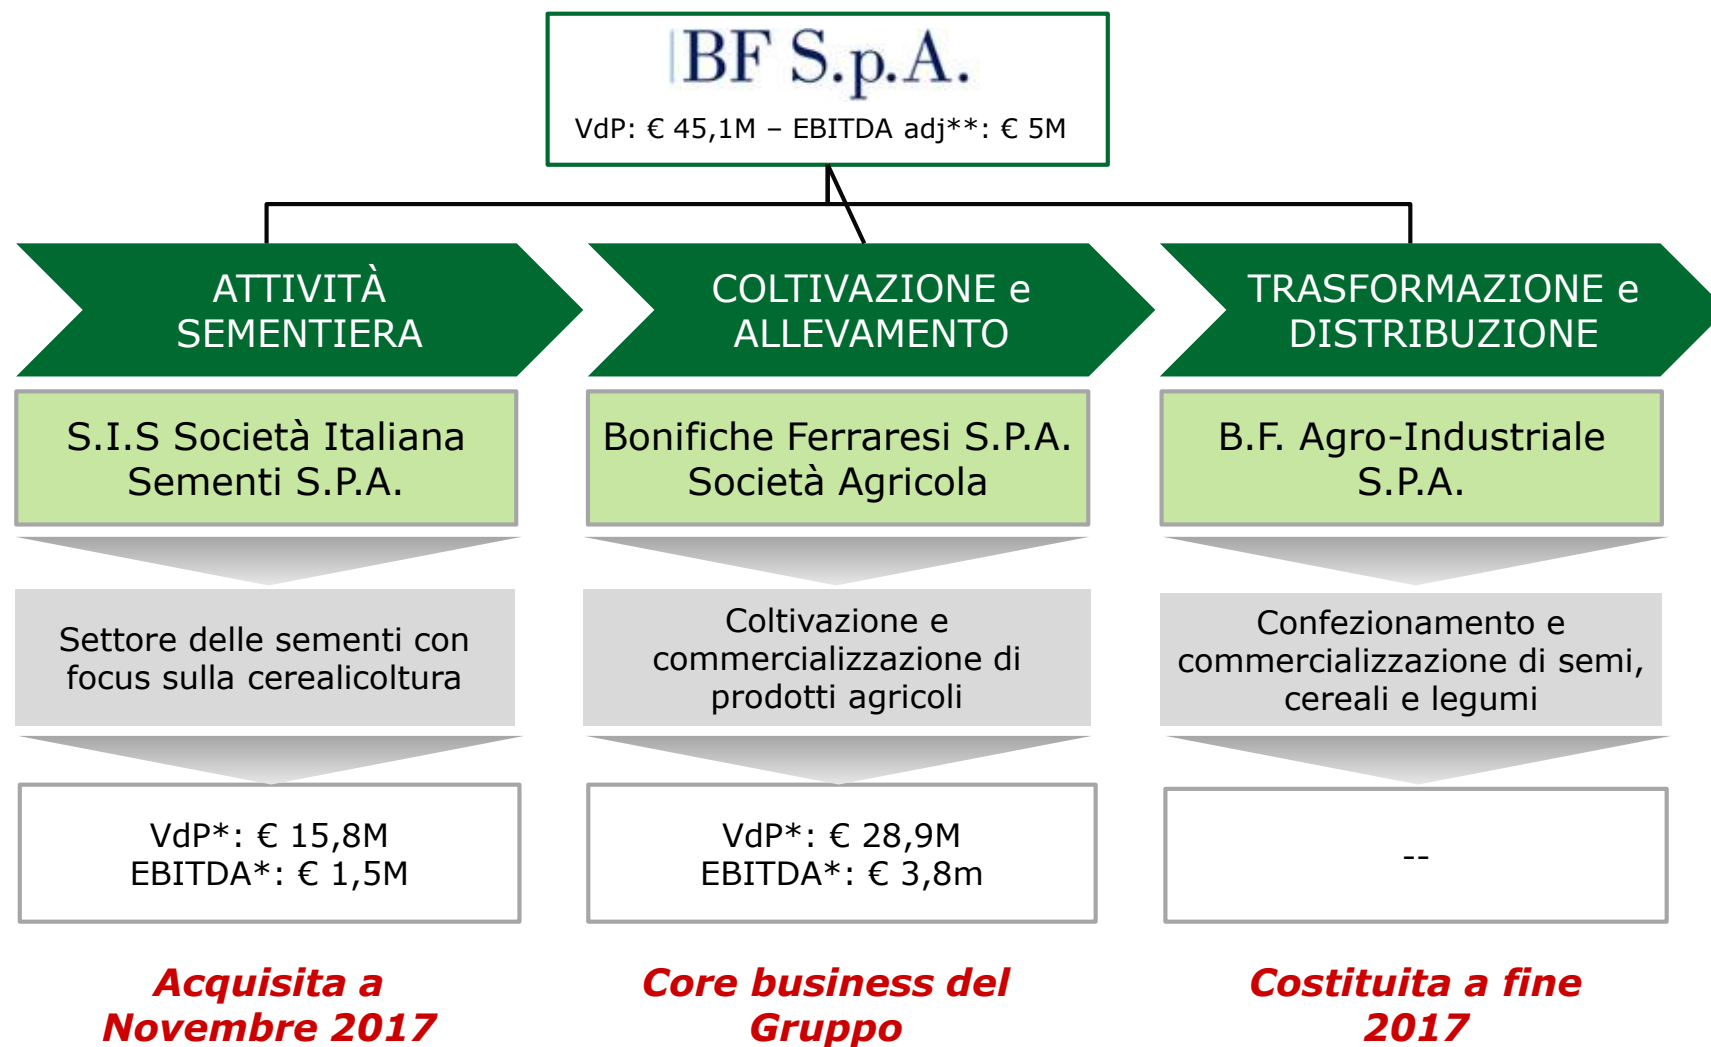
BF S.p.A.

VdP: € 45,1M – EBITDA adj**: € 5M

ATTIVITÀ SEMENTIERA

COLTIVAZIONE e ALLEVAMENTO

TRASFORMAZIONE e DISTRIBUZIONE

S.I.S Società Italiana Sementi S.P.A.

Bonifiche Ferraresi S.P.A. Società Agricola

B.F. Agro-Industriale S.P.A.

Settore delle sementi con focus sulla cerealicoltura

Coltivazione e commercializzazione di prodotti agricoli

Confezionamento e commercializzazione di semi, cereali e legumi

VdP*: € 15,8M
EBITDA*: € 1,5M

VdP*: € 28,9M
EBITDA*: € 3,8m

--

Acquisita a Novembre 2017

Core business del Gruppo

Costituita a fine 2017